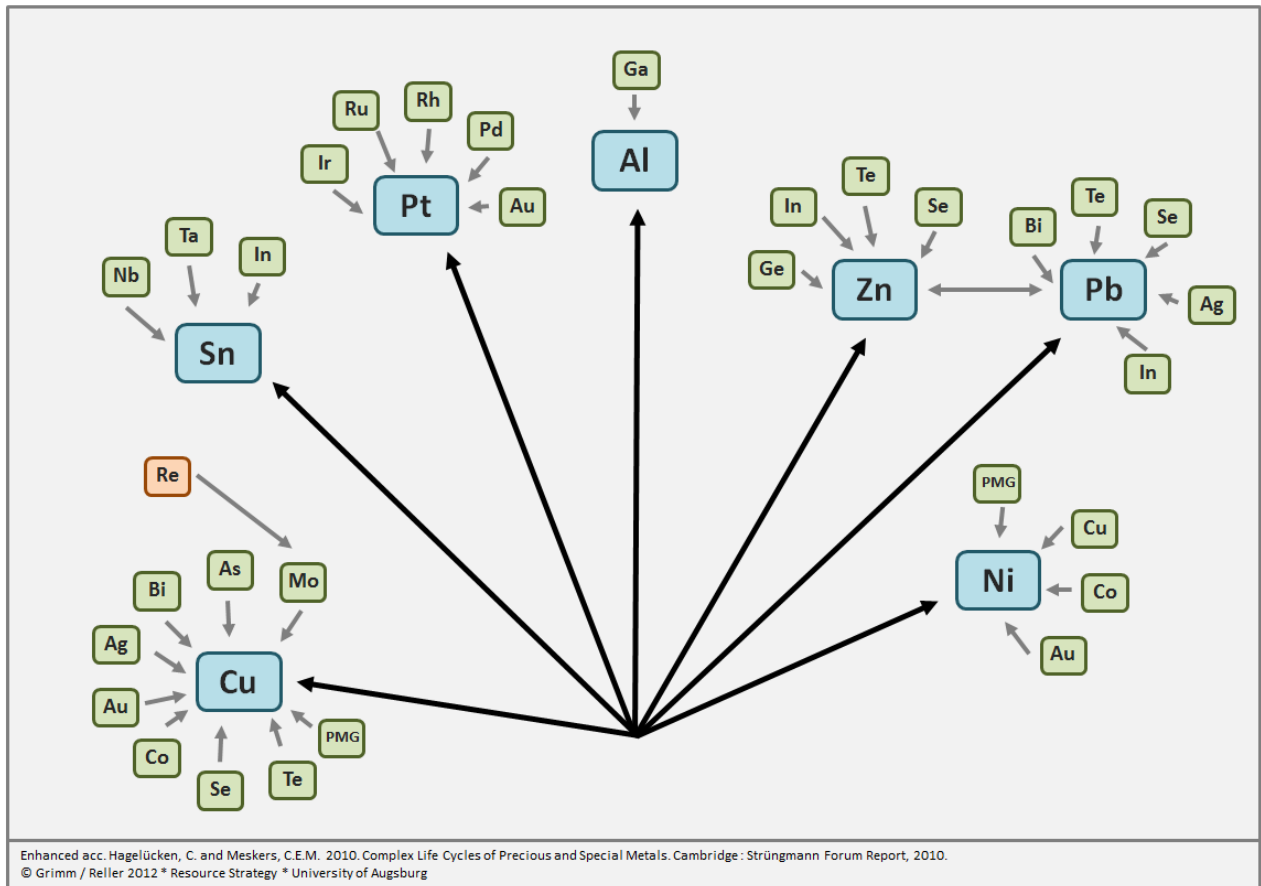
Ga

Al

Ru Rh Pd

Ir

Pt

Au

Ta

Nb

In

Sn

In

Te

Se

Ge

Zn

Bi

Te

Se

Pb

Ag

In

Re

PMG

Cu

Ni

Co

Au

As

Mo

Bi

Ag

Cu

Au

Co

Se

Te

PMG

Enhanced acc. Hagelücken, C. and Meskers, C.E.M. 2010. Complex Life Cycles of Precious and Special Metals. Cambridge : Strüngmann Forum Report, 2010.
© Grimm / Reller 2012 * Resource Strategy * University of Augsburg